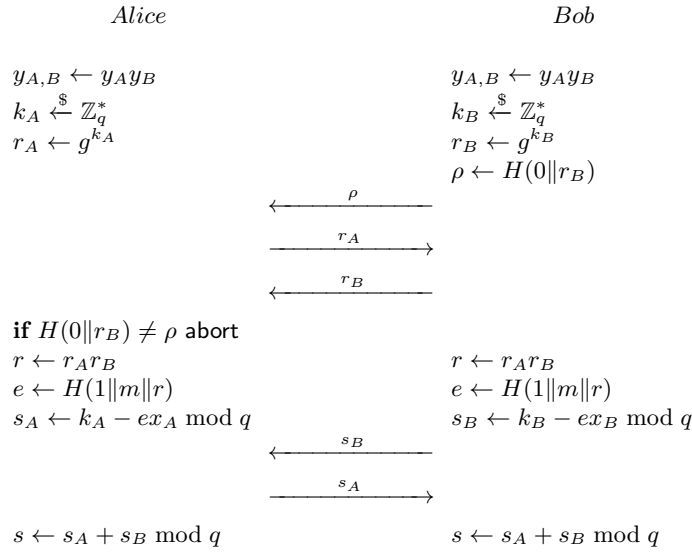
*Alice* *Bob*

$y_{A,B} \leftarrow y_A y_B$
$k_A \xleftarrow{\$} \mathbb{Z}_q^*$
$r_A \leftarrow g^{k_A}$

$y_{A,B} \leftarrow y_A y_B$
$k_B \xleftarrow{\$} \mathbb{Z}_q^*$
$r_B \leftarrow g^{k_B}$
$\rho \leftarrow H(0\|r_B)$

$\xleftarrow{\rho}$

$\xrightarrow{r_A}$

$\xleftarrow{r_B}$

**if** $H(0\|r_B) \neq \rho$ abort
$r \leftarrow r_A r_B$
$e \leftarrow H(1\|m\|r)$
$s_A \leftarrow k_A - e x_A \bmod q$

$r \leftarrow r_A r_B$
$e \leftarrow H(1\|m\|r)$
$s_B \leftarrow k_B - e x_B \bmod q$

$\xleftarrow{s_B}$

$\xrightarrow{s_A}$

$s \leftarrow s_A + s_B \bmod q$

$s \leftarrow s_A + s_B \bmod q$